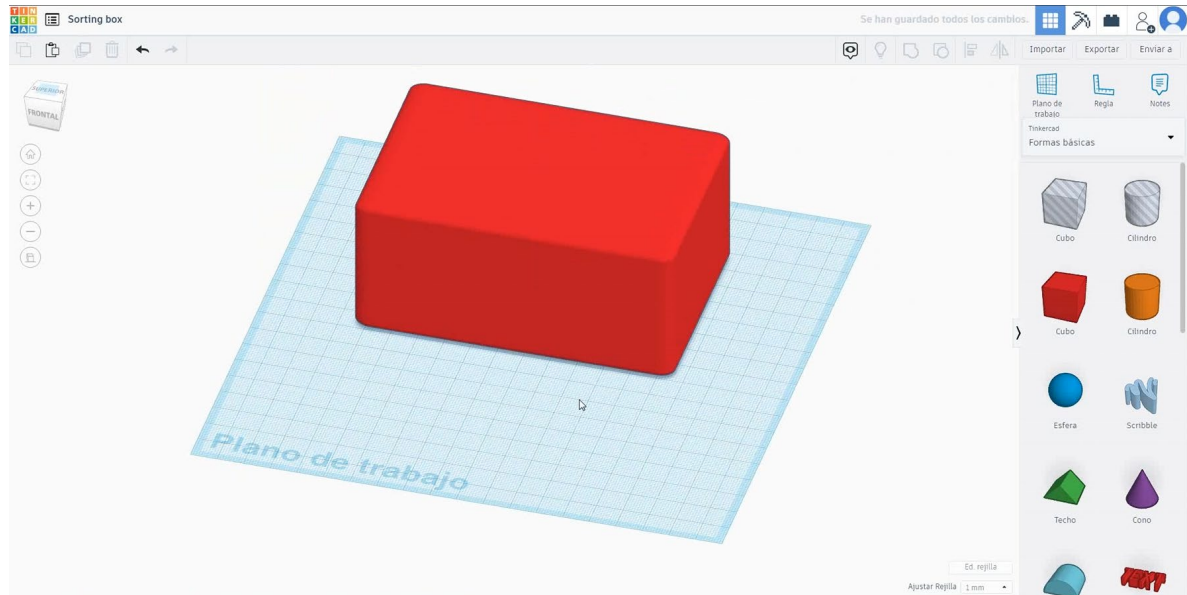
TIN KER CAD

Sorting box

Se han guardado todos los cambios.

Importar Exportar Enviar a

SUPERIOR
FRONTAL

Plano de trabajo

Regla

Notes

Tinkercad
Formas básicas

Cubo

Cilindro

Cubo

Cilindro

Esfera

Scribble

Techo

Cono

TEXT

Plano de trabajo

Ed. rejilla

Ajustar Rejilla 1 mm